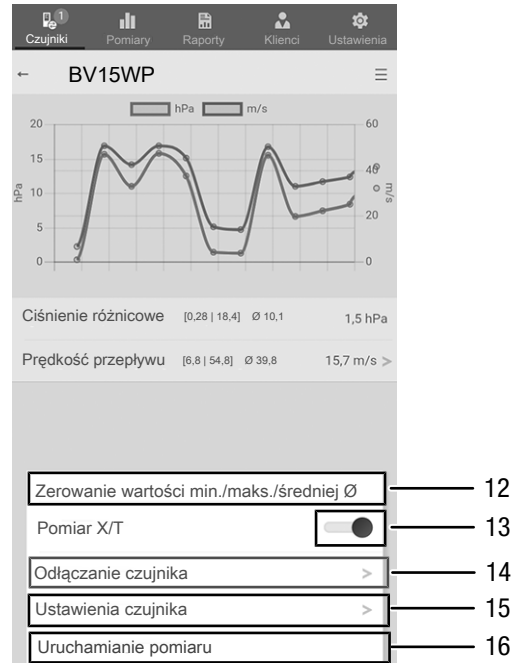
1
Czujniki Pomiary Raporty Klienci Ustawienia

← BV15WP ☰

hPa m/s

20 15 10 5 0
hPa
60 40 20 0
m/s

Ciśnienie różnicowe [0,28 | 18,4] Ø 10,1 1,5 hPa

Prędkość przepływu [6,8 | 54,8] Ø 39,8 15,7 m/s >

Zerowanie wartości min./maks./średniej Ø 12

Pomiar X/T 13

Odłączanie czujnika > 14

Ustawienia czujnika > 15

Uruchamianie pomiaru 16